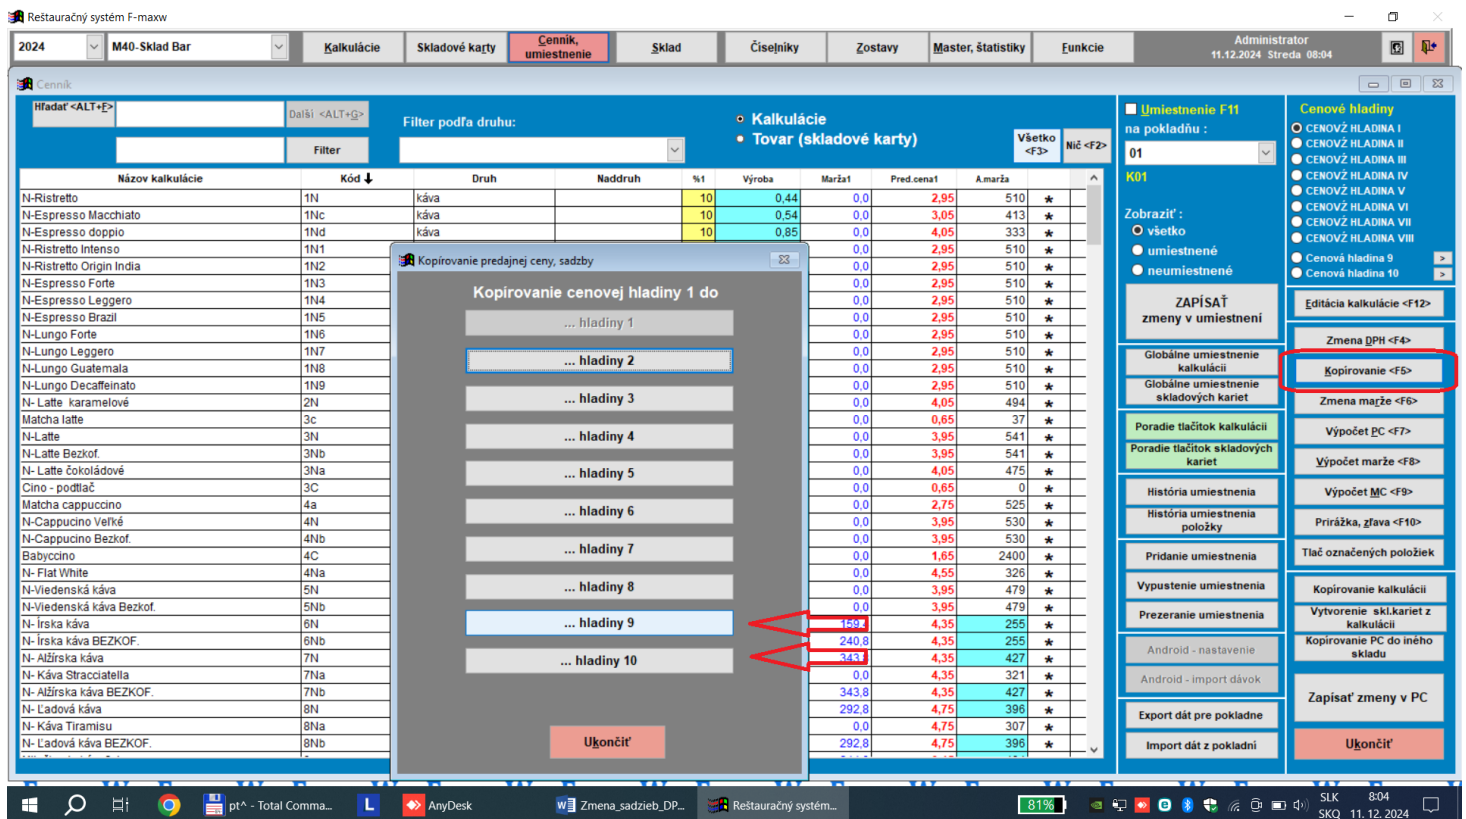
Reštauračný systém F-maxw

2024 | M40-Sklad Bar | Kalkulácie | Skladové karty | Cenník, umiestnenie | Sklad | Číselníky | Zostavy | Master, štatistiky | Funkcie | Administrator 11.12.2024 Streda 08:04

Cenník

Hľadať <ALT+F> | Ďalší <ALT+G> | Filter
Filter podľa druhu:
Kalkulácie
Tovar (skladové karty)
Všetko <F3>
Nič <F2>

| Názov kalkulácie | Kód | Druh | Naddruh | %1 | Výroba | Marža1 | Pred.cena1 | A.marža | |
|---|---|---|---|---|---|---|---|---|---|
| N-Ristretto | 1N | káva | | 10 | 0,44 | 0,0 | 2,95 | 510 | ★ |
| N-Espresso Macchiato | 1Nc | káva | | 10 | 0,54 | 0,0 | 3,05 | 413 | ★ |
| N-Espresso doppio | 1Nd | káva | | 10 | 0,85 | 0,0 | 4,05 | 333 | ★ |
| N-Ristretto Intenso | 1N1 | | | | | 0,0 | 2,95 | 510 | ★ |
| N-Ristretto Origin India | 1N2 | | | | | 0,0 | 2,95 | 510 | ★ |
| N-Espresso Forte | 1N3 | | | | | 0,0 | 2,95 | 510 | ★ |
| N-Espresso Leggero | 1N4 | | | | | 0,0 | 2,95 | 510 | ★ |
| N-Espresso Brazil | 1N5 | | | | | 0,0 | 2,95 | 510 | ★ |
| N-Lungo Forte | 1N6 | | | | | 0,0 | 2,95 | 510 | ★ |
| N-Lungo Leggero | 1N7 | | | | | 0,0 | 2,95 | 510 | ★ |
| N-Lungo Guatemala | 1N8 | | | | | 0,0 | 2,95 | 510 | ★ |
| N-Lungo Decaffeinato | 1N9 | | | | | 0,0 | 2,95 | 510 | ★ |
| N- Latte karamelové | 2N | | | | | 0,0 | 4,05 | 494 | ★ |
| Matcha latte | 3c | | | | | 0,0 | 0,65 | 37 | ★ |
| N-Latte | 3N | | | | | 0,0 | 3,95 | 541 | ★ |
| N-Latte Bezkof. | 3Nb | | | | | 0,0 | 3,95 | 541 | ★ |
| N- Latte čokoládové | 3Na | | | | | 0,0 | 4,05 | 475 | ★ |
| Cino - podtlač | 3C | | | | | 0,0 | 0,65 | 0 | ★ |
| Matcha cappuccino | 4a | | | | | 0,0 | 2,75 | 525 | ★ |
| N-Cappucino Veľké | 4N | | | | | 0,0 | 3,95 | 530 | ★ |
| N-Cappucino Bezkof. | 4Nb | | | | | 0,0 | 3,95 | 530 | ★ |
| Babyccino | 4C | | | | | 0,0 | 1,65 | 2400 | ★ |
| N- Flat White | 4Na | | | | | 0,0 | 4,55 | 326 | ★ |
| N-Viedenská káva | 5N | | | | | 0,0 | 3,95 | 479 | ★ |
| N-Viedenská káva Bezkof. | 5Nb | | | | | 0,0 | 3,95 | 479 | ★ |
| N- Írska káva | 6N | | | | | 159,4 | 4,35 | 255 | ★ |
| N- Írska káva BEZKOF. | 6Nb | | | | | 240,8 | 4,35 | 255 | ★ |
| N- Alžírska káva | 7N | | | | | 343,8 | 4,35 | 427 | ★ |
| N- Káva Stracciatella | 7Na | | | | | 0,0 | 4,35 | 321 | ★ |
| N- Alžírska káva BEZKOF. | 7Nb | | | | | 343,8 | 4,35 | 427 | ★ |
| N- Ľadová káva | 8N | | | | | 292,8 | 4,75 | 396 | ★ |
| N- Káva Tiramisu | 8Na | | | | | 0,0 | 4,75 | 307 | ★ |
| N- Ľadová káva BEZKOF. | 8Nb | | | | | 292,8 | 4,75 | 396 | ★ |

Kopírovanie predajnej ceny, sadzby
Kopirovanie cenovej hladiny 1 do
... hladiny 1
... hladiny 2
... hladiny 3
... hladiny 4
... hladiny 5
... hladiny 6
... hladiny 7
... hladiny 8
... hladiny 9
... hladiny 10
Ukončiť

Umiestnenie F11 na pokladňu :
01
K01
Zobraziť :
všetko
umiestnené
neumiestnené
ZAPÍSAŤ zmeny v umiestnení
Globálne umiestnenie kalkulácií
Globálne umiestnenie skladových kariet
Poradie tlačítok kalkulácií
Poradie tlačítok skladových kariet
História umiestnenia
História umiestnenia položky
Pridanie umiestnenia
Vypustenie umiestnenia
Prezeranie umiestnenia
Android - nastavenie
Android - import dávok
Export dát pre pokladne
Import dát z pokladní

Cenové hladiny
CENOVÁ HLADINA I
CENOVÁ HLADINA II
CENOVÁ HLADINA III
CENOVÁ HLADINA IV
CENOVÁ HLADINA V
CENOVÁ HLADINA VI
CENOVÁ HLADINA VII
CENOVÁ HLADINA VIII
Cenová hladina 9
Cenová hladina 10
Editácia kalkulácie <F12>
Zmena DPH <F4>
Kopirovanie <F5>
Zmena marže <F6>
Výpočet PC <F7>
Výpočet marže <F8>
Výpočet MC <F9>
Prirážka, zľava <F10>
Tlač označených položiek
Kopirovanie kalkulácií
Vytvorenie skl.kariet z kalkulácií
Kopirovanie PC do iného skladu
Zapísať zmeny v PC
Ukončiť

pt^ - Total Comma... | AnyDesk | Zmena_sadzieb_DP... | Reštauračný systém... | 81% | SLK SKQ | 8:04 11. 12. 2024